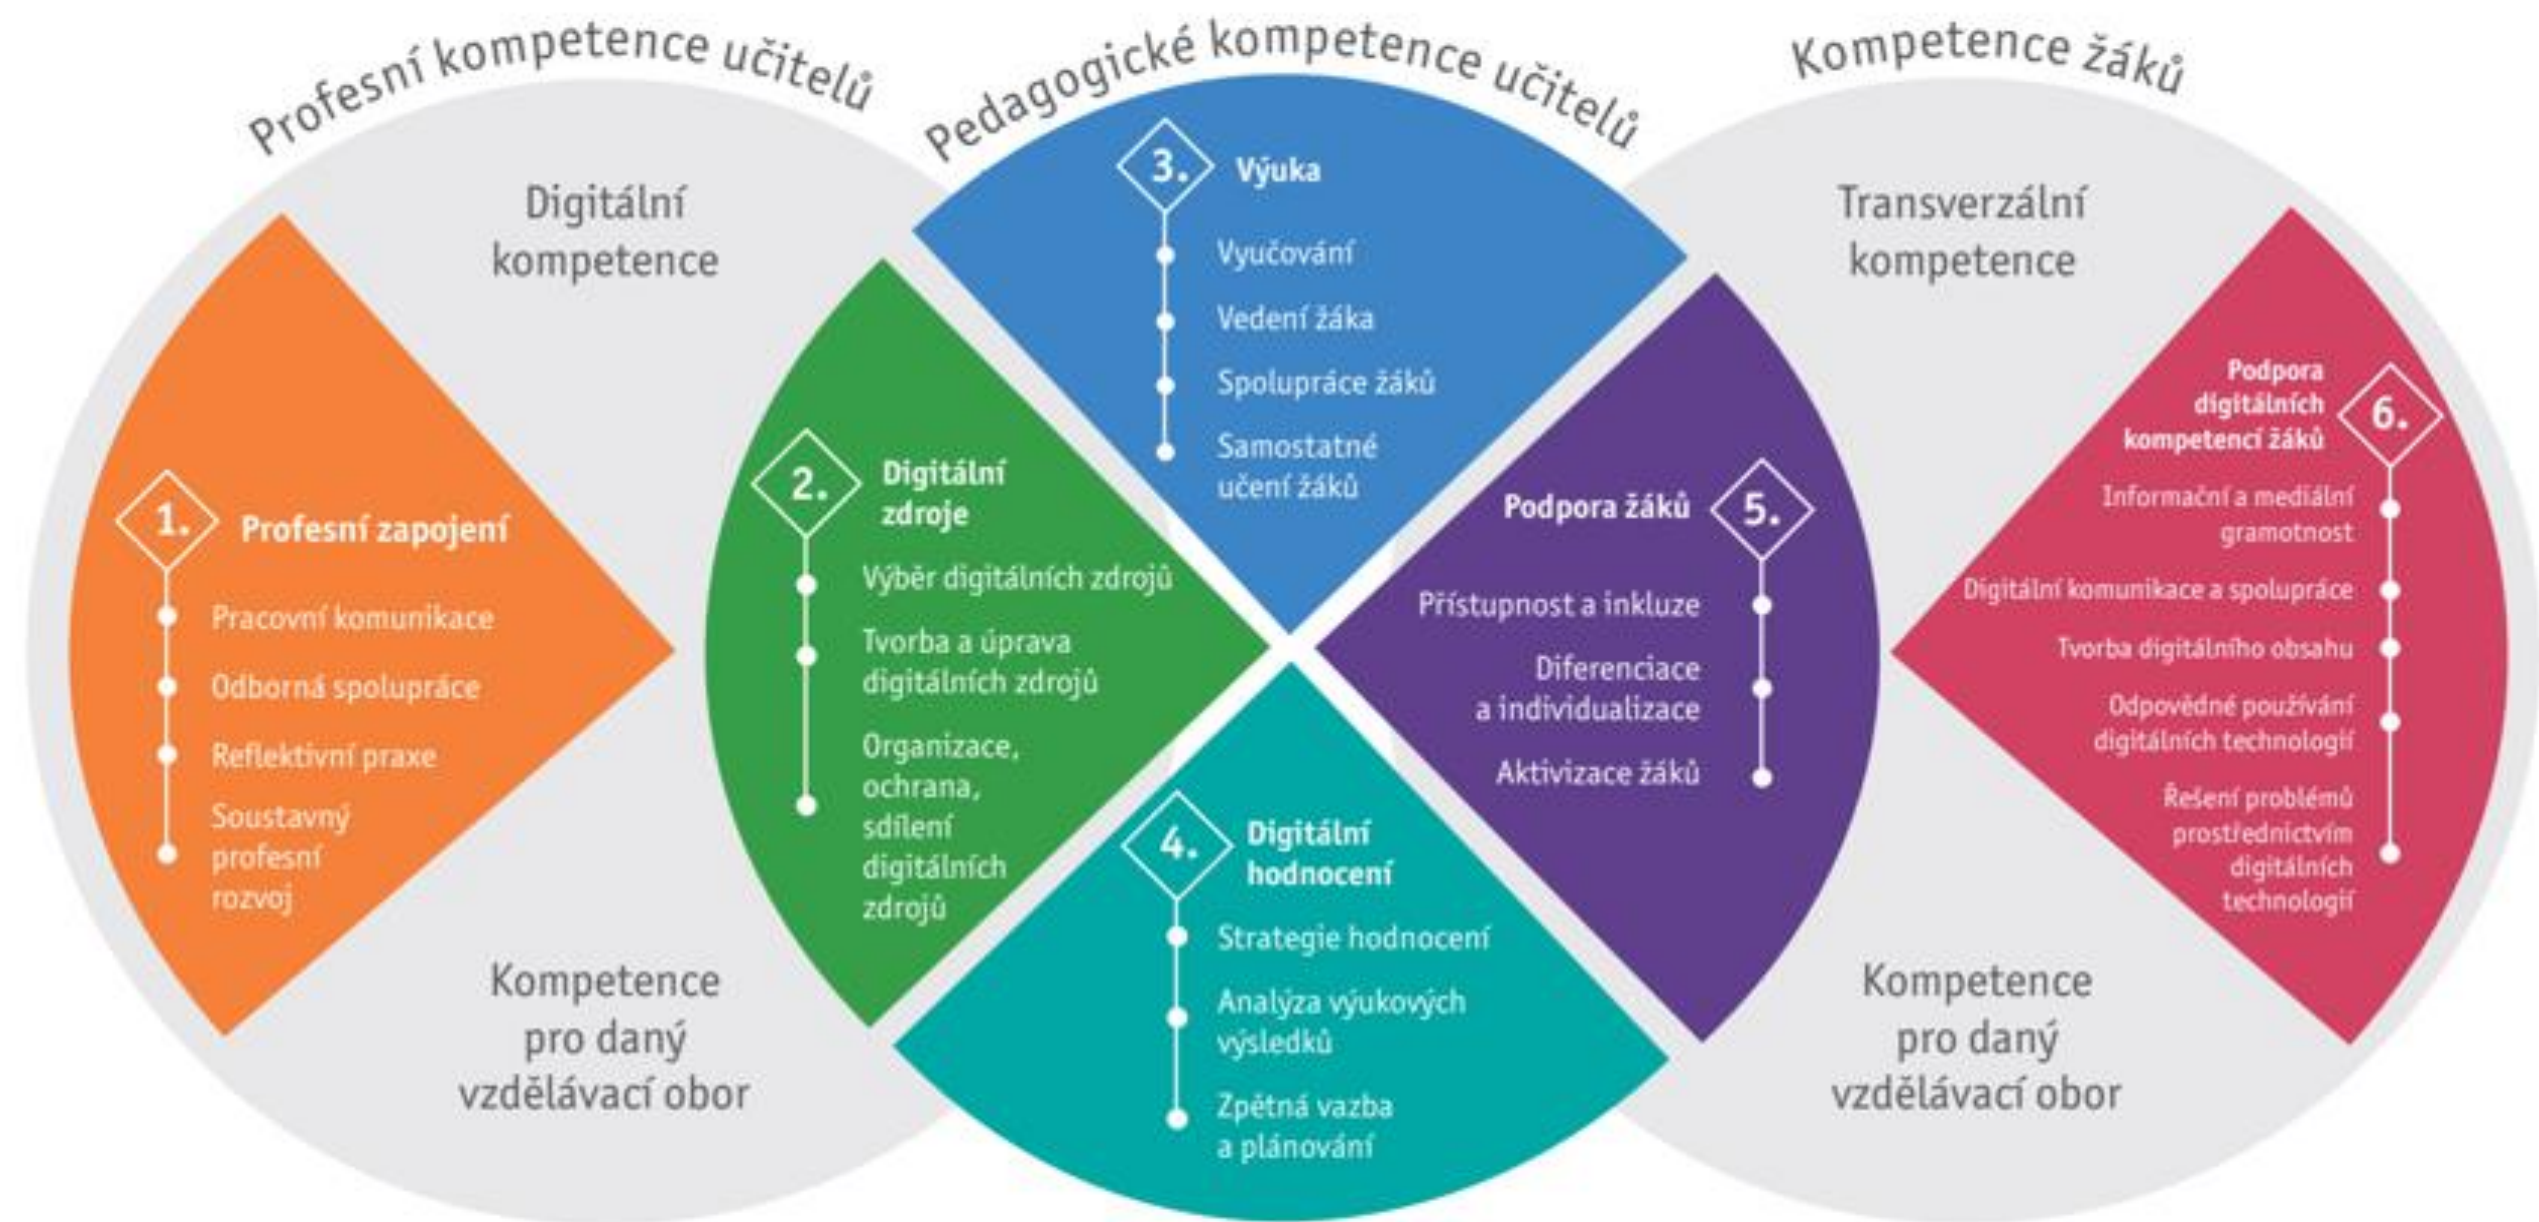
Profesní kompetence učitelů

Pedagogické kompetence učitelů

Kompetence žáků

Digitální kompetence

Transverzální kompetence

3. Výuka
Vyučování
Vedení žáka
Spolupráce žáků
Samostatné učení žáků

1. Profesní zapojení
Pracovní komunikace
Odborná spolupráce
Reflektivní praxe
Soustavný profesní rozvoj

2. Digitální zdroje
Výběr digitálních zdrojů
Tvorba a úprava digitálních zdrojů
Organizace, ochrana, sdílení digitálních zdrojů

Podpora žáků 5.
Přístupnost a inkluze
Diferenciace a individualizace
Aktivizace žáků

Podpora digitálních kompetencí žáků 6.
Informační a mediální gramotnost
Digitální komunikace a spolupráce
Tvorba digitálního obsahu
Odpovědné používání digitálních technologií
Řešení problémů prostřednictvím digitálních technologií

4. Digitální hodnocení
Strategie hodnocení
Analýza výukových výsledků
Zpětná vazba a plánování

Kompetence pro daný vzdělávací obor

Kompetence pro daný vzdělávací obor